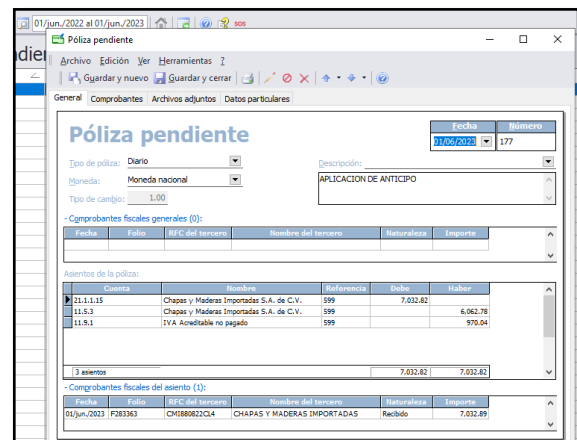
01/jun./2022 al 01/jun./2023 SOS

Póliza pendiente

Archivo Edición Ver Herramientas ?

Guardar y nuevo Guardar y cerrar

General Comprobantes Archivos adjuntos Datos particulares

Póliza pendiente

Fecha 01/06/2023
Número 177

Tipo de póliza: Diario
Moneda: Moneda nacional
Tipo de cambio: 1.00
Descripción:
APLICACION DE ANTICIPO

- Comprobantes fiscales generales (0):

| Fecha | Folio | RFC del tercero | Nombre del tercero | Naturaleza | Importe |
|---|---|---|---|---|---|

Asientos de la póliza:

| Cuenta | Nombre | Referencia | Debe | Haber |
|---|---|---|---|---|
| 21.1.1.15 | Chapas y Maderas Importadas S.A. de C.V. | 599 | 7,032.82 | |
| 11.5.3 | Chapas y Maderas Importadas S.A. de C.V. | 599 | | 6,062.78 |
| 11.9.1 | IVA Acreditable no pagado | 599 | | 970.04 |
| 3 asientos | | | 7,032.82 | 7,032.82 |

- Comprobantes fiscales del asiento (1):

| Fecha | Folio | RFC del tercero | Nombre del tercero | Naturaleza | Importe |
|---|---|---|---|---|---|
| 01/jun./2023 | F283363 | CMI880822CL4 | CHAPAS Y MADERAS IMPORTADAS | Recibido | 7,032.89 |